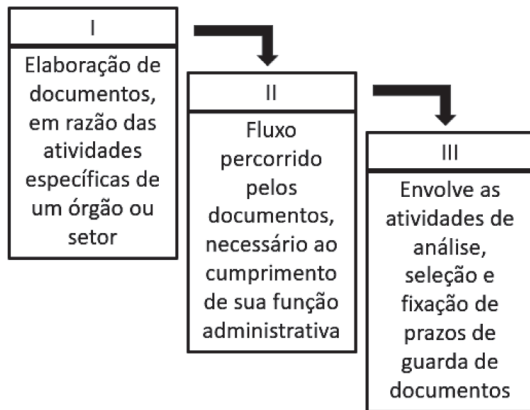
I

Elaboração de documentos, em razão das atividades específicas de um órgão ou setor

II

Fluxo percorrido pelos documentos, necessário ao cumprimento de sua função administrativa

III

Envolve as atividades de análise, seleção e fixação de prazos de guarda de documentos